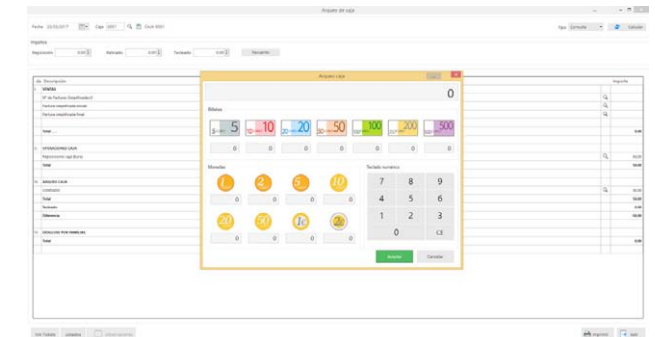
Arqueo de caja

Fecha 22/02/2017 Caja 0001 Ocult 0001

Tipo Consulta Calcular

Importes

Reintegrado 0,00 Retirado 0,00 Faltante 0,00 Descuadre

Descripción

Importe

VENTAS

Nº de Facturas Simplificadas

Factura simplificada inicial

Factura simplificada final

Total

OPERACIONES CAJA

Total

ARQUEO CAJA

Total

Diferencia

Total

Arqueo caja

0

Billetes

5 10 20 50 100 200 500

0 0 0 0 0 0 0

Monedas

0 0 0 0

0 0 0 0

Teclado numérico

7 8 9

4 5 6

1 2 3

0 CE

Aceptar Cancelar

Imprimir Salir